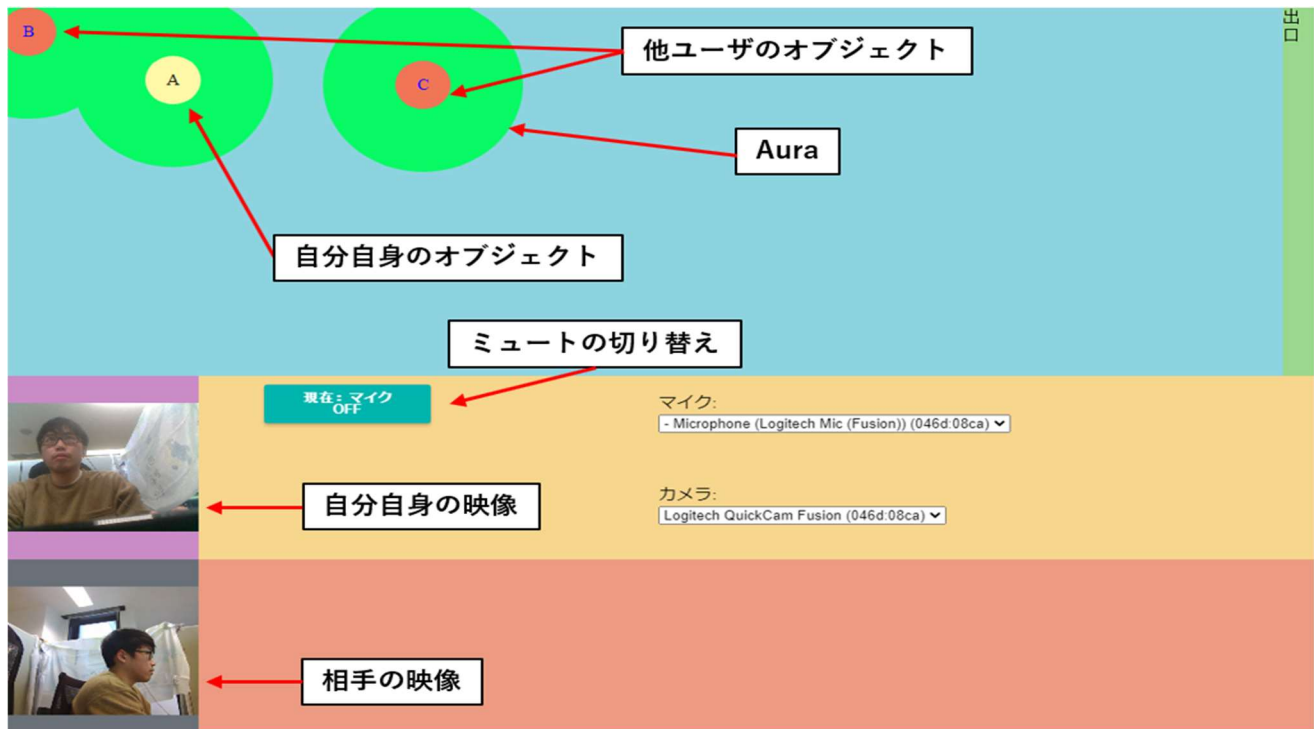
B

A

C

他ユーザのオブジェクト

Aura

自分自身のオブジェクト

出口

ミュートの切り替え

現在：マイク OFF

マイク:

- Microphone (Logitech Mic (Fusion)) (046d:08ca)

カメラ:

Logitech QuickCam Fusion (046d:08ca)

自分自身の映像

相手の映像